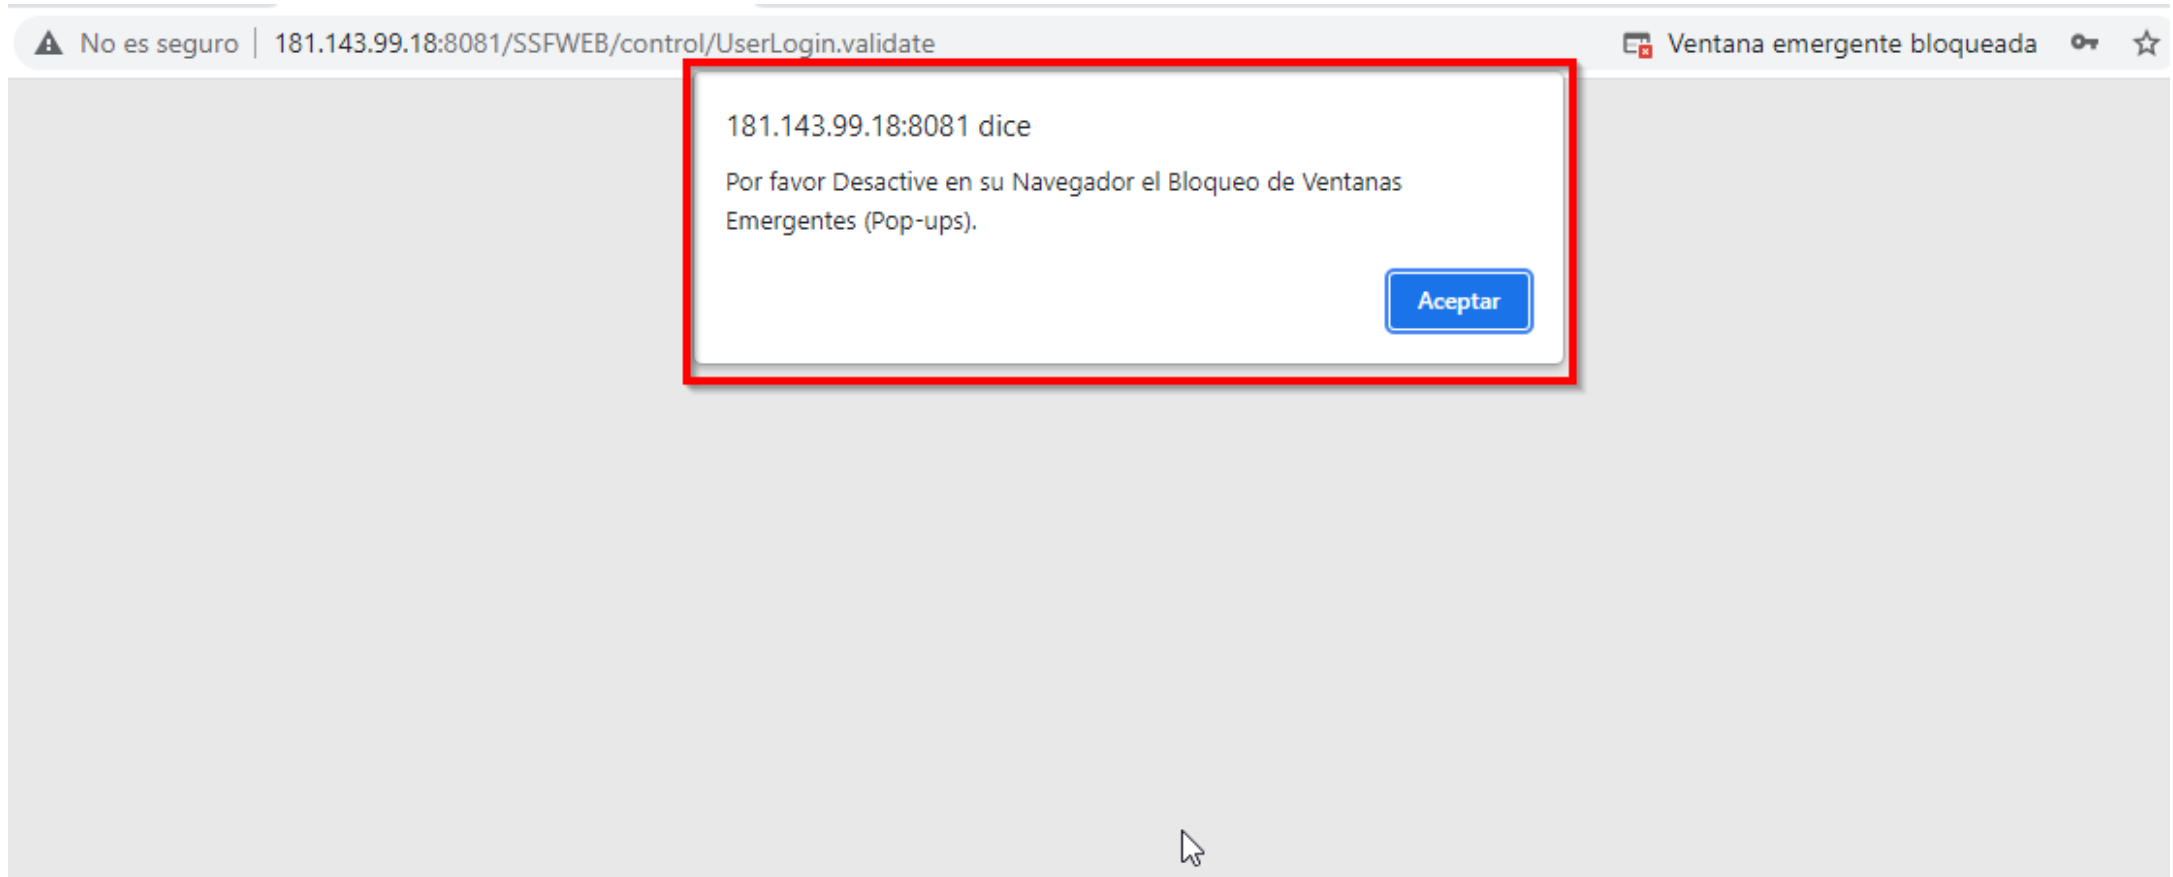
No es seguro | 181.143.99.18:8081/SSFWEB/control/UserLogin.validate

Ventana emergente bloqueada

181.143.99.18:8081 dice

Por favor Desactive en su Navegador el Bloqueo de Ventanas Emergentes (Pop-ups).

Aceptar